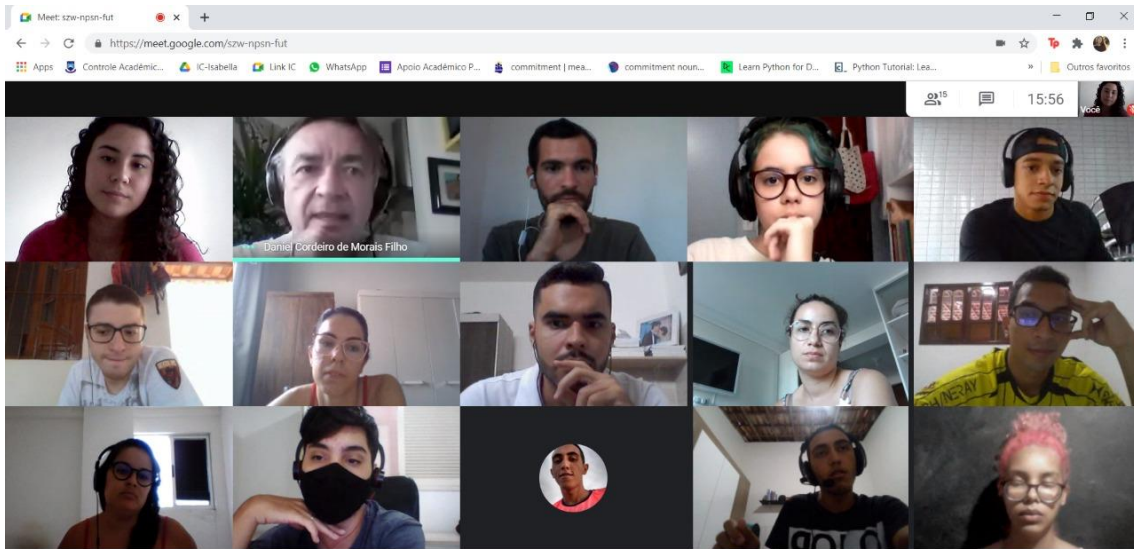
Meet: szw-npsn-fut

https://meet.google.com/szw-npsn-fut

Apps Controle Acadêmic... IC-Isabella Link IC WhatsApp Apoio Acadêmico P... commitment | mea... commitment noun... Learn Python for D... Python Tutorial: Lea... » Outros favoritos

15 15:56 Você

Daniel Cordeiro de Morais Filho